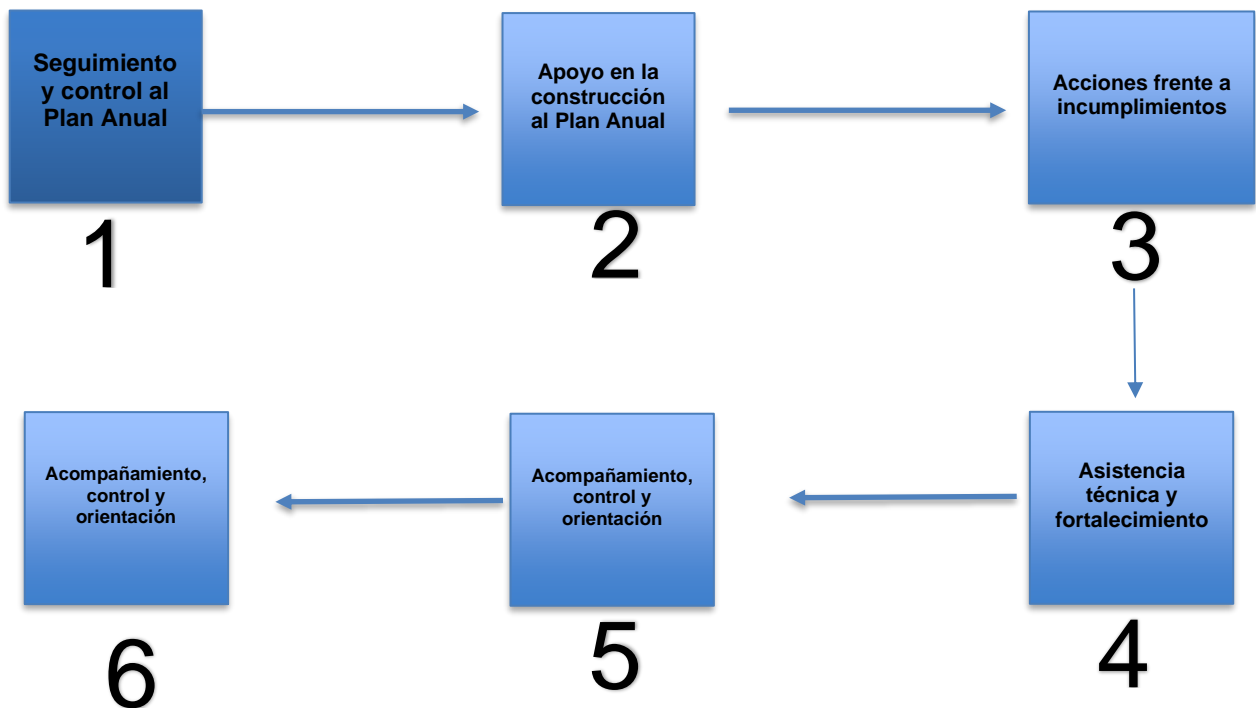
Seguimiento y control al Plan Anual

1

Apoyo en la construcción al Plan Anual

2

Acciones frente a incumplimientos

3

Asistencia técnica y fortalecimiento

4

Acompañamiento, control y orientación

5

Acompañamiento, control y orientación

6